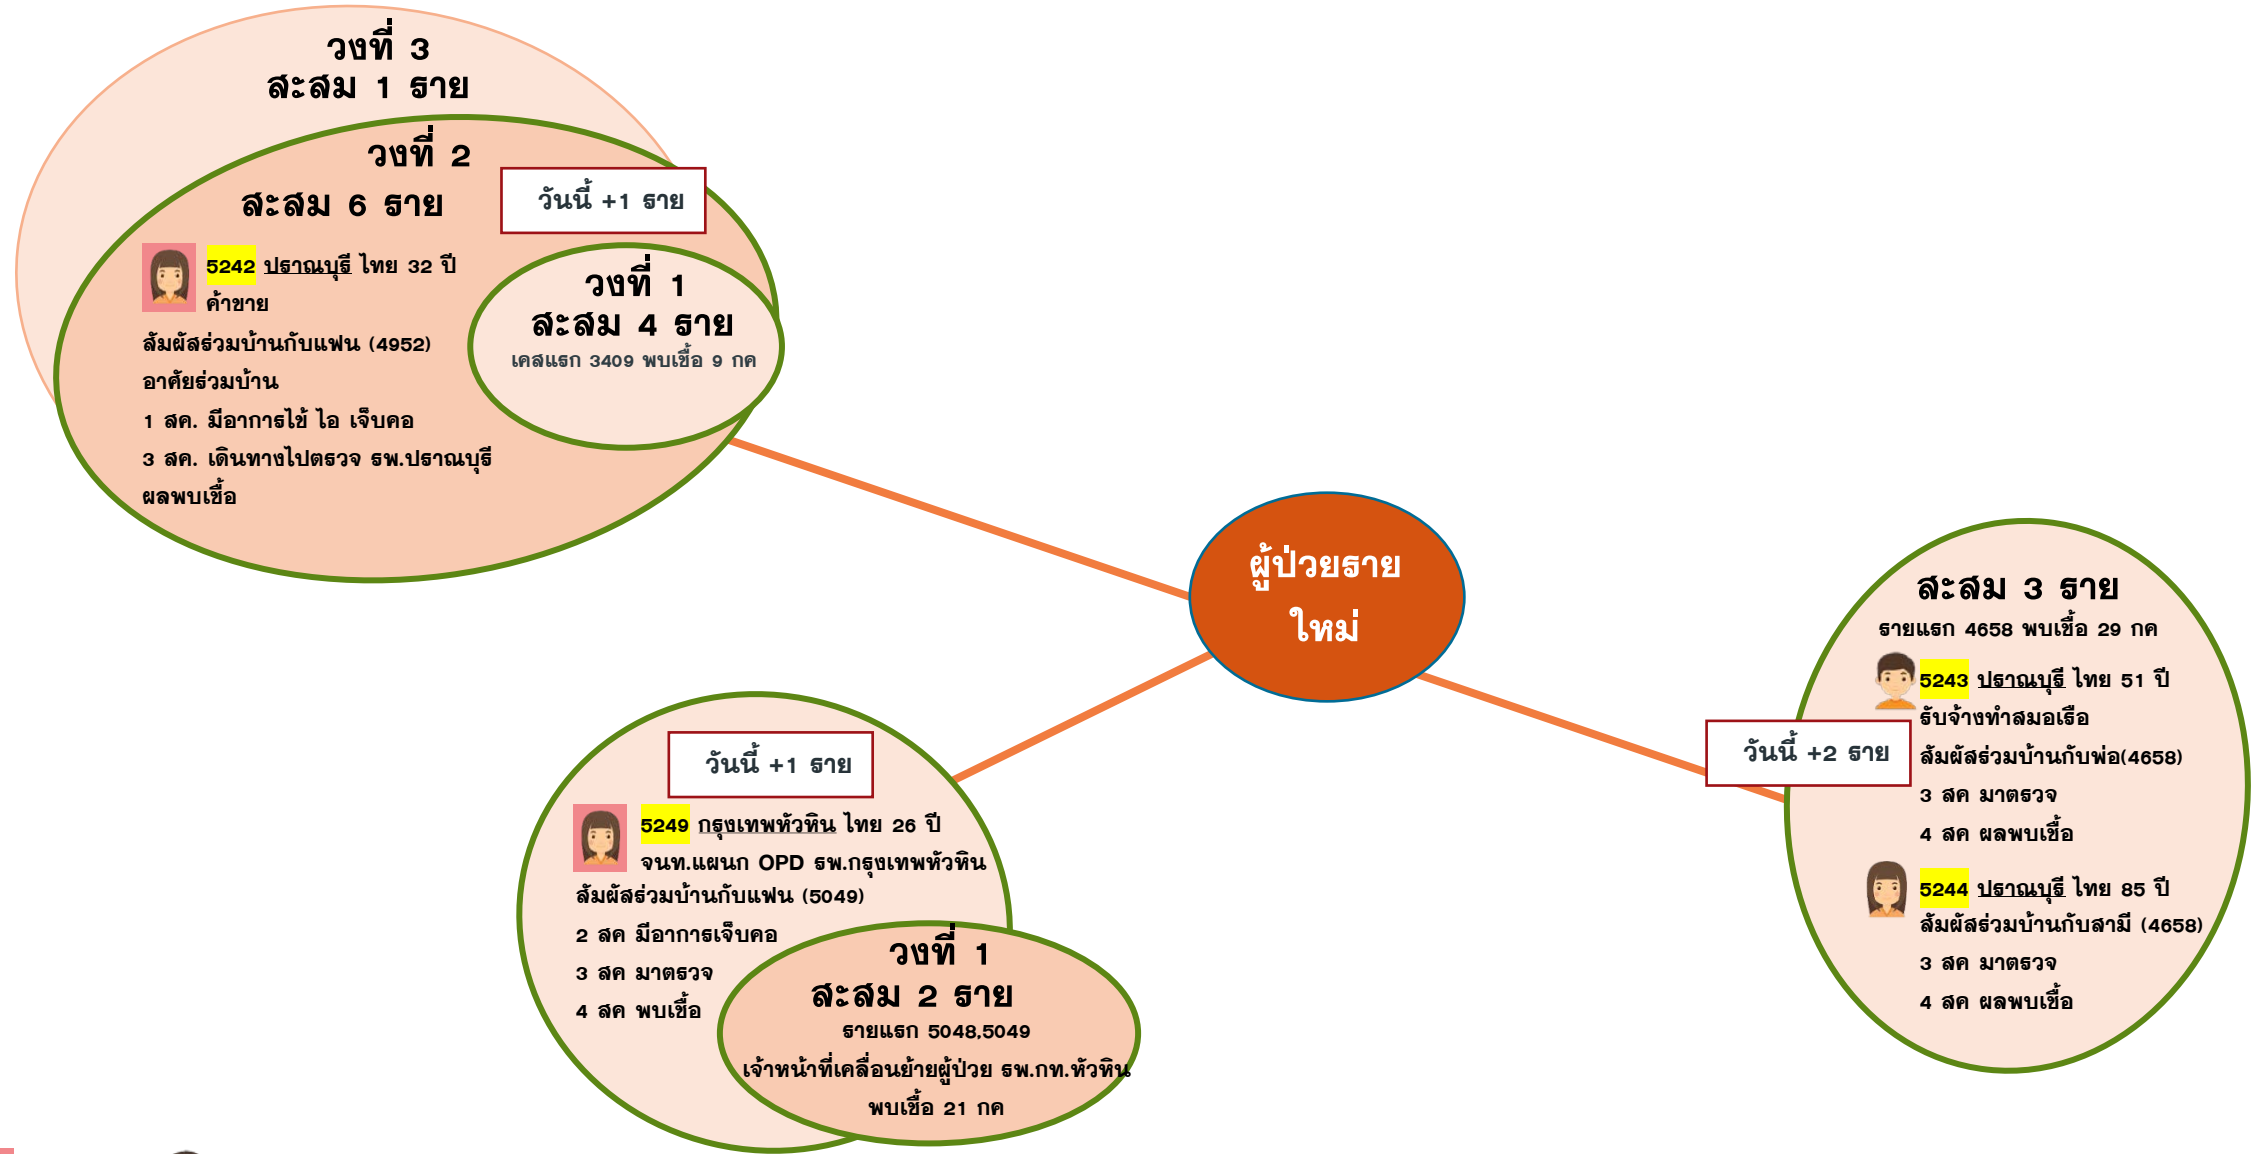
วงที่ 3
สะสม 1 ราย

วงที่ 2
สะสม 6 ราย

วันนี้ +1 ราย

5242 ปราณบุรี ไทย 32 ปี
ค้าขาย
สัมผัสร่วมบ้านกับแฟน (4952)
อาศัยร่วมบ้าน
1 สค. มีอาการไข้ ไอ เจ็บคอ
3 สค. เดินทางไปตรวจ รพ.ปราณบุรี
ผลพบเชื้อ

วงที่ 1
สะสม 4 ราย
เคสแรก 3409 พบเชื้อ 9 กค

ผู้ป่วยราย
ใหม่

สะสม 3 ราย
รายแรก 4658 พบเชื้อ 29 กค

5243 ปราณบุรี ไทย 51 ปี
รับจ้างทำสมอเรือ
สัมผัสร่วมบ้านกับพ่อ(4658)
3 สค มาตรวจ
4 สค ผลพบเชื้อ

วันนี้ +2 ราย

5244 ปราณบุรี ไทย 85 ปี
สัมผัสร่วมบ้านกับสามี (4658)
3 สค มาตรวจ
4 สค ผลพบเชื้อ

วันนี้ +1 ราย

5249 กรุงเทพหัวหิน ไทย 26 ปี
จนท.แผนก OPD รพ.กรุงเทพหัวหิน
สัมผัสร่วมบ้านกับแฟน (5049)
2 สค มีอาการเจ็บคอ
3 สค มาตรวจ
4 สค พบเชื้อ

วงที่ 1
สะสม 2 ราย
รายแรก 5048,5049
เจ้าหน้าที่เคลื่อนย้ายผู้ป่วย รพ.กท.หัวหิน
พบเชื้อ 21 กค